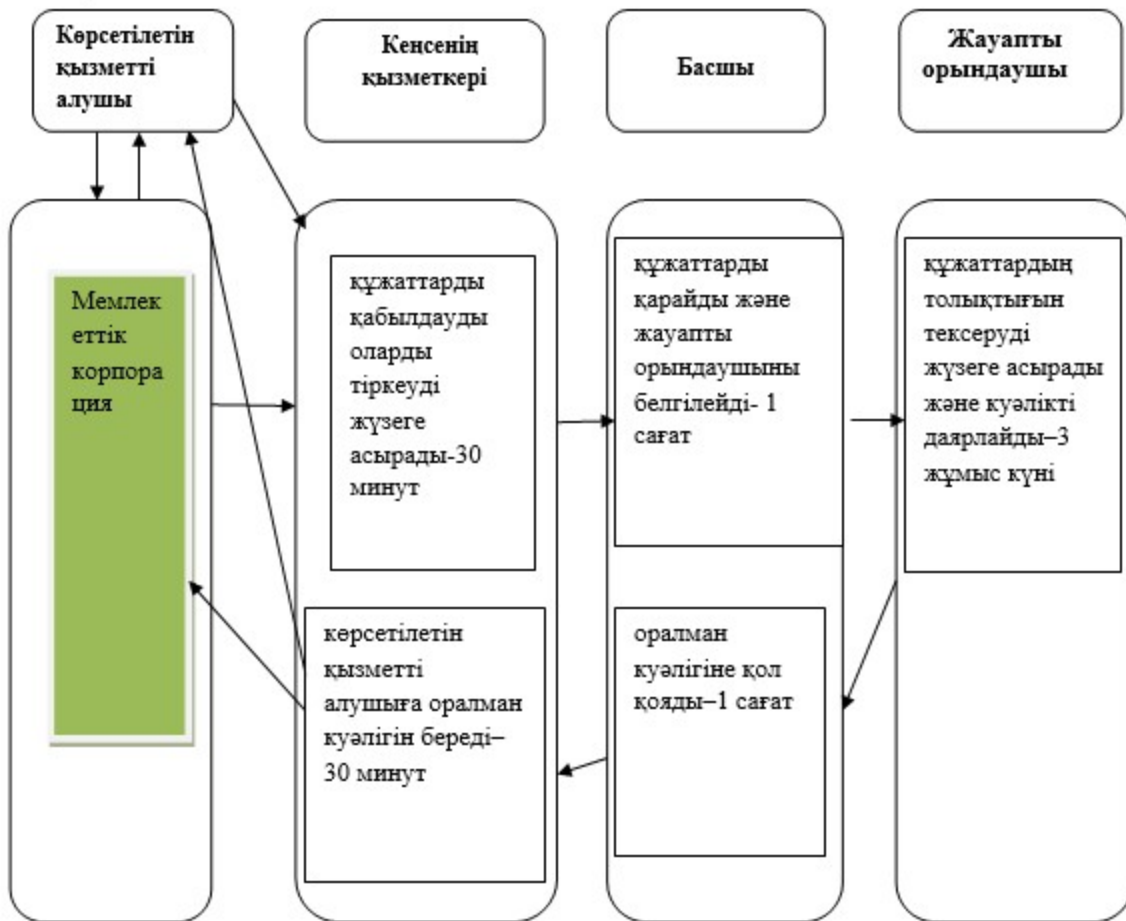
Көрсетілетін қызметті алушы

Кенсенің қызметкері

Басшы

Жауапты орындаушы

Мемлекеттік корпорация

құжаттарды қабылдауды оларды тіркеуді жүзеге асырады-30 минут

құжаттарды қарайды және жауапты орындаушыны белгілейді- 1 сағат

құжаттардың толықтығын тексеруді жүзеге асырады және куәлікті даярлайды–3 жұмыс күні

көрсетілетін қызметті алушыға оралман куәлігін береді–30 минут

оралман куәлігіне қол қояды–1 сағат